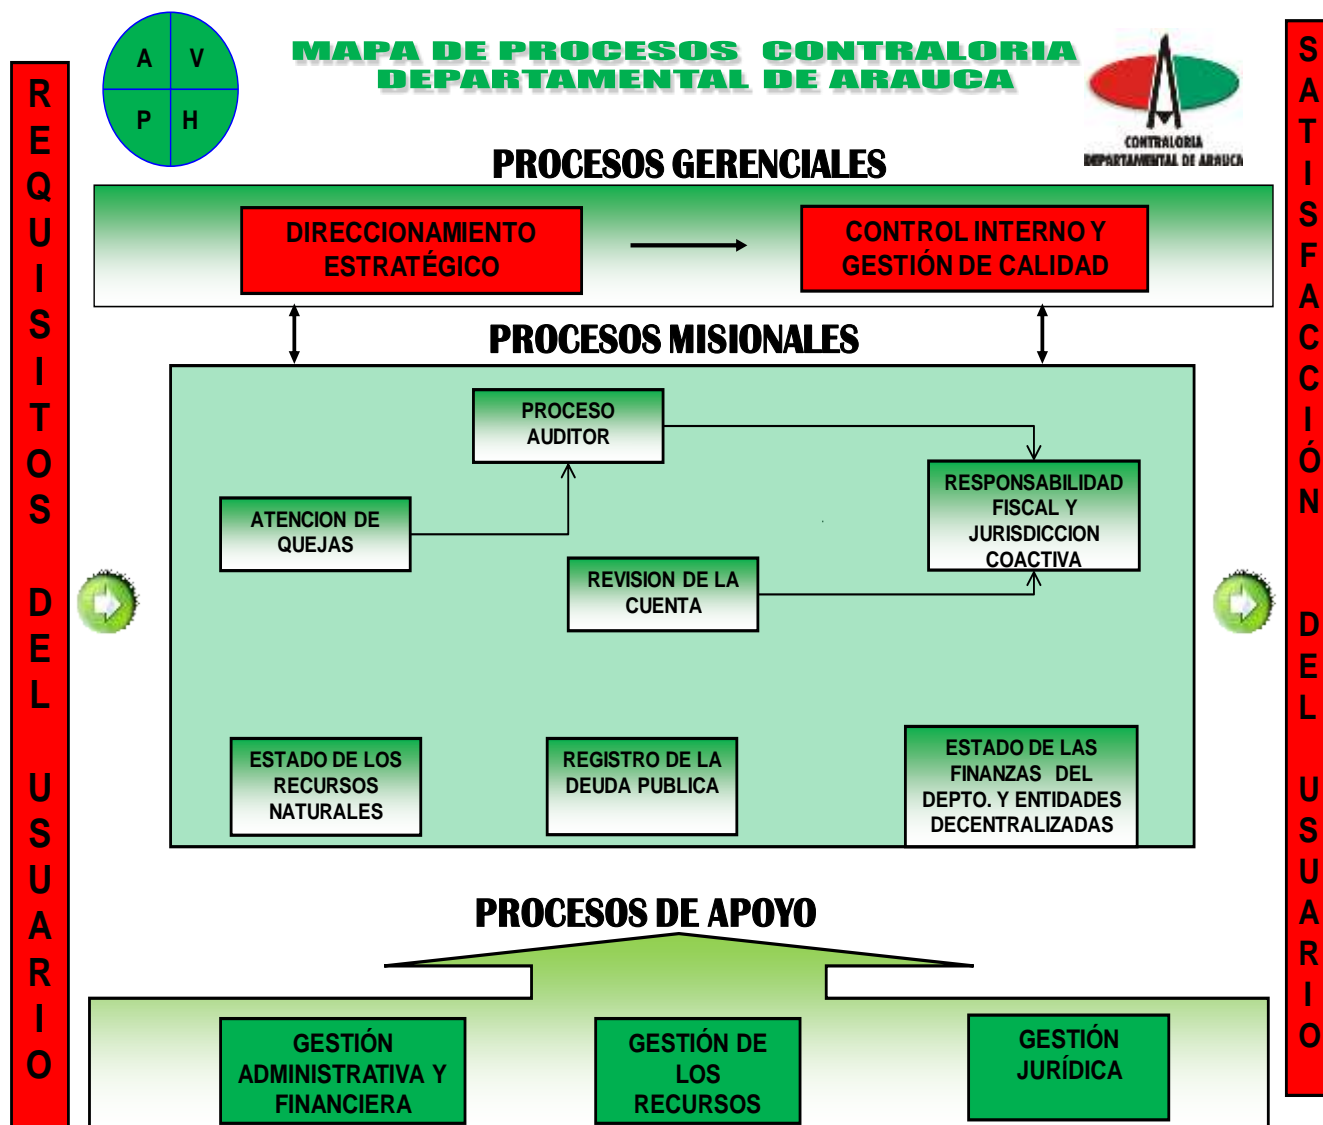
REQUISITOS DEL USUARIO

A V
P H

MAPA DE PROCESOS CONTRALORIA DEPARTAMENTAL DE ARAUCA

CONTRALORIA DEPARTAMENTAL DE ARAUCA

SATISFACCIÓN DEL USUARIO

PROCESOS GERENCIALES

DIRECCIONAMIENTO ESTRATÉGICO

CONTROL INTERNO Y GESTIÓN DE CALIDAD

PROCESOS MISIONALES

PROCESO AUDITOR

ATENCION DE QUEJAS

RESPONSABILIDAD FISCAL Y JURISDICCION COACTIVA

REVISION DE LA CUENTA

ESTADO DE LOS RECURSOS NATURALES

REGISTRO DE LA DEUDA PUBLICA

ESTADO DE LAS FINANZAS DEL DEPTO. Y ENTIDADES DECENTRALIZADAS

PROCESOS DE APOYO

GESTIÓN ADMINISTRATIVA Y FINANCIERA

GESTIÓN DE LOS RECURSOS

GESTIÓN JURÍDICA